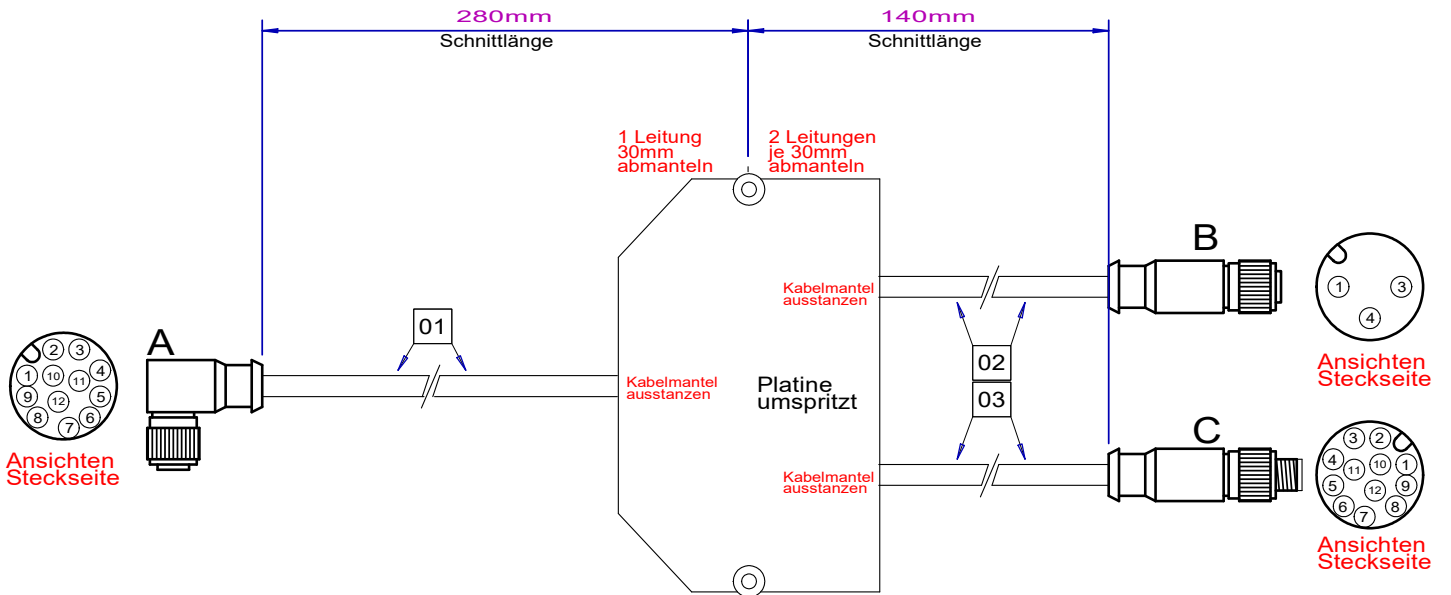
280mm
Schnittlänge

140mm
Schnittlänge

1 Leitung
30mm
abmanteln

2 Leitungen
je 30mm
abmanteln

A

01

Kabelmantel
ausstanzen

Platine
umspritzt

Kabelmantel
ausstanzen

02

03

Kabelmantel
ausstanzen

B

C

2 3
1 10 11 4
9 12 5
8 6
7

Ansichten
Steckseite

1 3
4

Ansichten
Steckseite

3 2
4 11 10 1
5 12 9
6 8
7

Ansichten
Steckseite